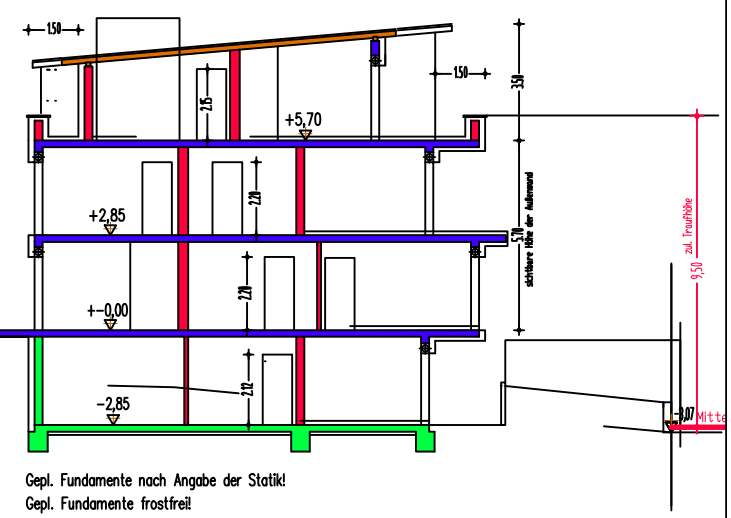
1.50

2.15

+5,70

1.50

3.51

2.20

+2,85

5.70

sichtbare Höhe der Außenwand

zul. Traufhöhe

9,50

2.20

+-0,00

2.12

-2,85

-0,07

Mitte

Gepl. Fundamente nach Angabe der Statik!

Gepl. Fundamente frostfrei!